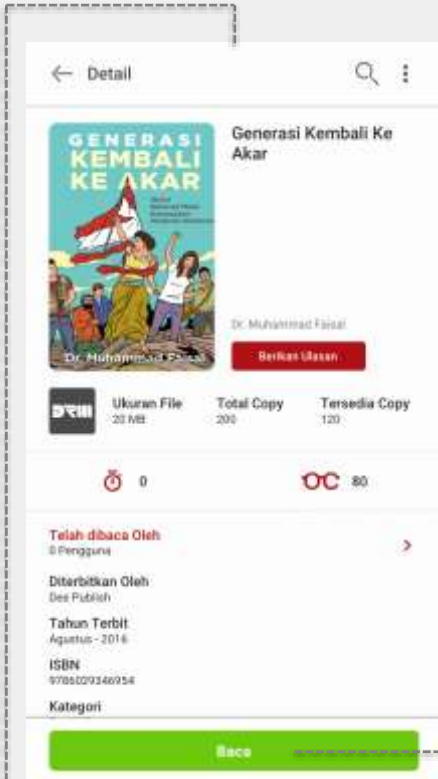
Detail

GENERASI KEMBALI KE AKAR

Dr. Muhammad Faisal

Generasi Kembali Ke Akar

Dr. Muhammad Faisal

Berikan Ulasan

Ukuran File
20 MB

Total Copy
200

Tersedia Copy
120

0

80

Telah dibaca Oleh
0 Pengguna

Diterbitkan Oleh
Dee Publish

Tahun Terbit
Agustus - 2016

ISBN
9786020346954

Kategori

Baca